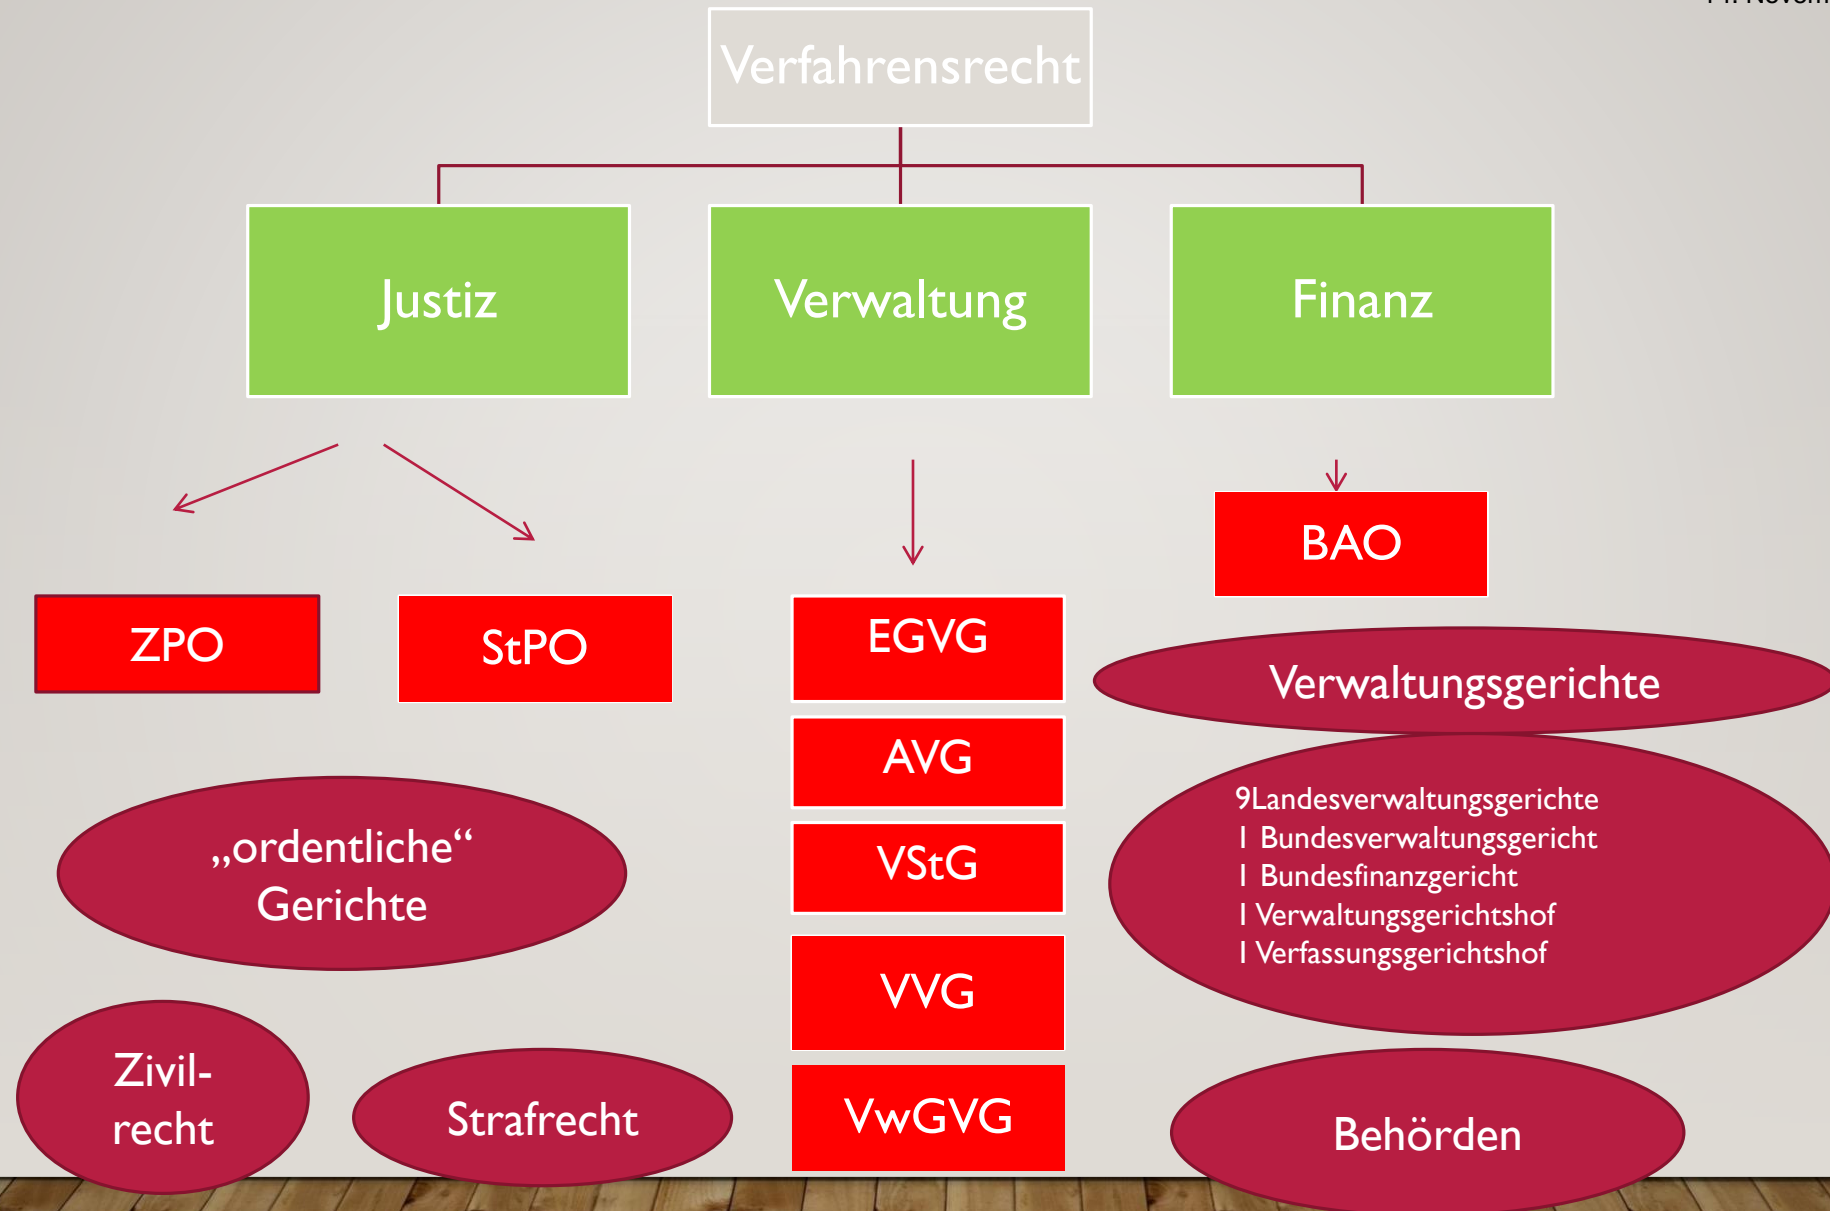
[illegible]

Verfahrensrecht

Justiz

Verwaltung

Finanz

BAO

ZPO

StPO

EGVG

Verwaltungsgerichte

AVG

9Landesverwaltungsgerichte
I Bundesverwaltungsgericht
I Bundesfinanzgericht
I Verwaltungsgerichtshof
I Verfassungsgerichtshof

„ordentliche“ Gerichte

VStG

VVG

Zivil-recht

Strafrecht

VwGVG

Behörden